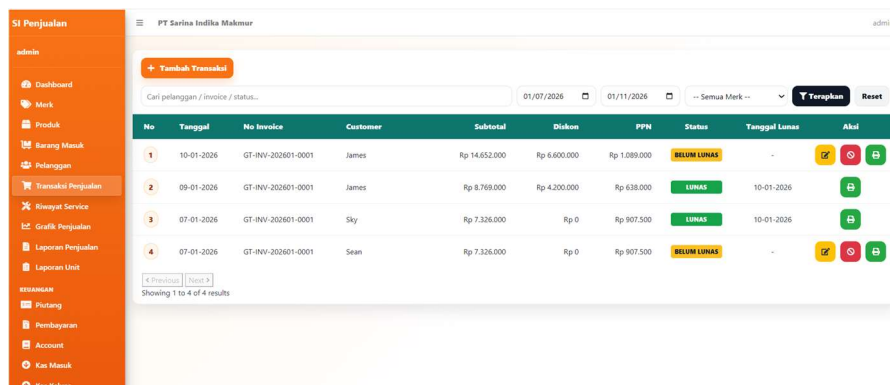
SI Penjualan

admin

Dashboard
Merk
Produk
Barang Masuk
Pelanggan
Transaksi Penjualan
Riwayat Service
Grafik Penjualan
Laporan Penjualan
Laporan Unit

KEUANGAN

Piutang
Pembayaran
Account
Kas Masuk

PT Sarina Indika Makmur

admi

+ Tambah Transaksi

Cari pelanggan / invoice / status...

01/07/2026

01/11/2026

-- Semua Merk --

Terapkan

Reset

| No | Tanggal | No Invoice | Customer | Subtotal | Diskon | PPN | Status | Tanggal Lunas | Aksi |
|---|---|---|---|---|---|---|---|---|---|
| 1 | 10-01-2026 | GT-INV-202601-0001 | James | Rp 14.652.000 | Rp 6.600.000 | Rp 1.089.000 | BELUM LUNAS | - | |
| 2 | 09-01-2026 | GT-INV-202601-0001 | James | Rp 8.769.000 | Rp 4.200.000 | Rp 638.000 | LUNAS | 10-01-2026 | |
| 3 | 07-01-2026 | GT-INV-202601-0001 | Sky | Rp 7.326.000 | Rp 0 | Rp 907.500 | LUNAS | 10-01-2026 | |
| 4 | 07-01-2026 | GT-INV-202601-0001 | Sean | Rp 7.326.000 | Rp 0 | Rp 907.500 | BELUM LUNAS | - | |

‹ Previous Next ›

Showing 1 to 4 of 4 results